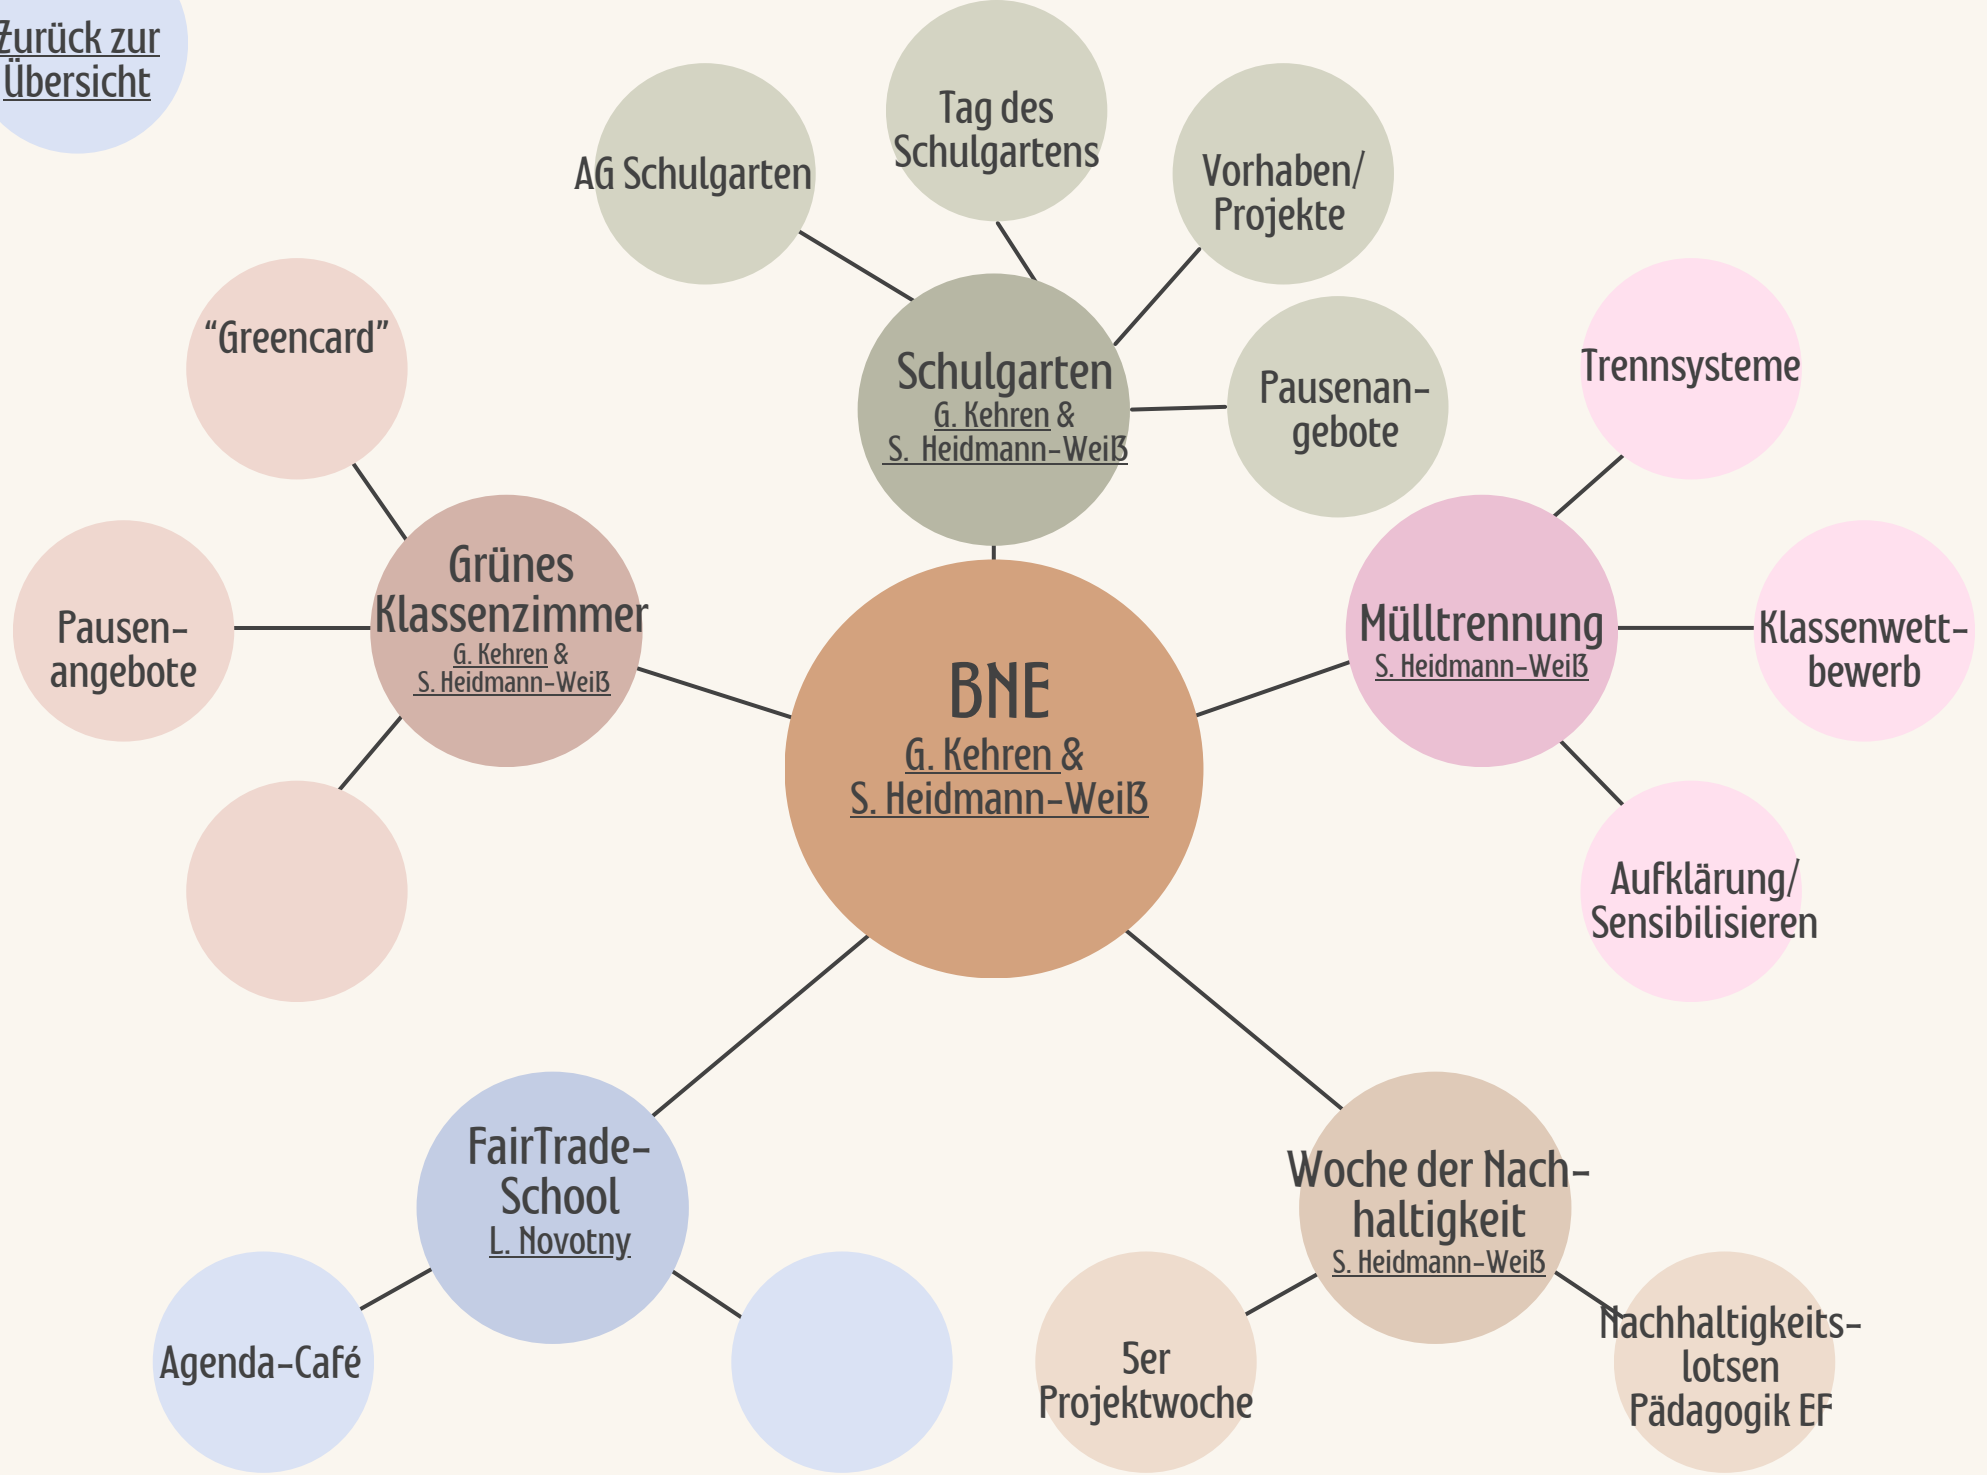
Zurück zur Übersicht

AG Schulgarten

Tag des Schulgartens

Vorhaben/ Projekte

Schulgarten
G. Kehren & S. Heidmann-Weiß

Pausenangebote

"Greencard"

Trennsysteme

Grünes Klassenzimmer
G. Kehren & S. Heidmann-Weiß

Pausenangebote

Mülltrennung
S. Heidmann-Weiß

Klassenwettbewerb

BNE
G. Kehren & S. Heidmann-Weiß

Aufklärung/ Sensibilisieren

FairTrade-School
L. Novotny

Woche der Nachhaltigkeit
S. Heidmann-Weiß

Agenda-Café

5er Projektwoche

Nachhaltigkeitslotsen Pädagogik EF